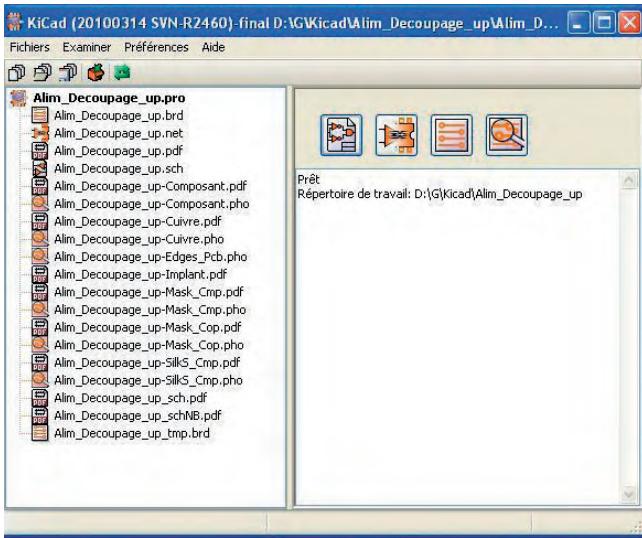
KiCad (20100314 SVN-R2460)-final D:\G\Kicad\Alim_Decoupage_up\Alim_D...

Fichiers Examiner Préférences Aide

Alim_Decoupage_up.pro
Alim_Decoupage_up.brd
Alim_Decoupage_up.net
Alim_Decoupage_up.pdf
Alim_Decoupage_up.sch
Alim_Decoupage_up-Composant.pdf
Alim_Decoupage_up-Composant.pho
Alim_Decoupage_up-Cuivre.pdf
Alim_Decoupage_up-Cuivre.pho
Alim_Decoupage_up-Edges_Pcb.pho
Alim_Decoupage_up-Implant.pdf
Alim_Decoupage_up-Mask_Cmp.pdf
Alim_Decoupage_up-Mask_Cmp.pho
Alim_Decoupage_up-Mask_Cop.pdf
Alim_Decoupage_up-Mask_Cop.pho
Alim_Decoupage_up-SilkS_Cmp.pdf
Alim_Decoupage_up-SilkS_Cmp.pho
Alim_Decoupage_up_sch.pdf
Alim_Decoupage_up_schNB.pdf
Alim_Decoupage_up_tmp.brd

Prêt
Répertoire de travail: D:\G\Kicad\Alim_Decoupage_up